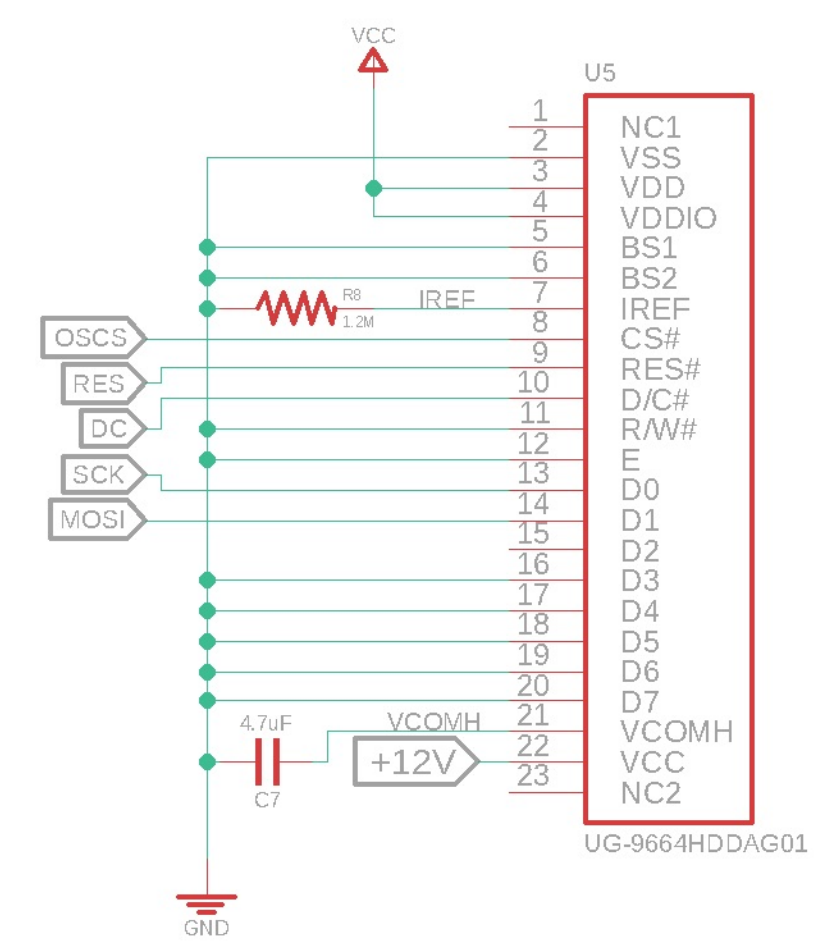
VCC

U5

1 NC1
2 VSS
3 VDD
4 VDDIO
5 BS1
6 BS2
7 IREF
8 CS#
9 RES#
10 D/C#
11 R/W#
12 E
13 D0
14 D1
15 D2
16 D3
17 D4
18 D5
19 D6
20 D7
21 VCOMH
22 VCC
23 NC2

R8
1.2M
IREF

OSCS
RES
DC
SCK
MOSI

4.7uF
C7
VCOMH
+12V

UG-9664HDDAG01

GND